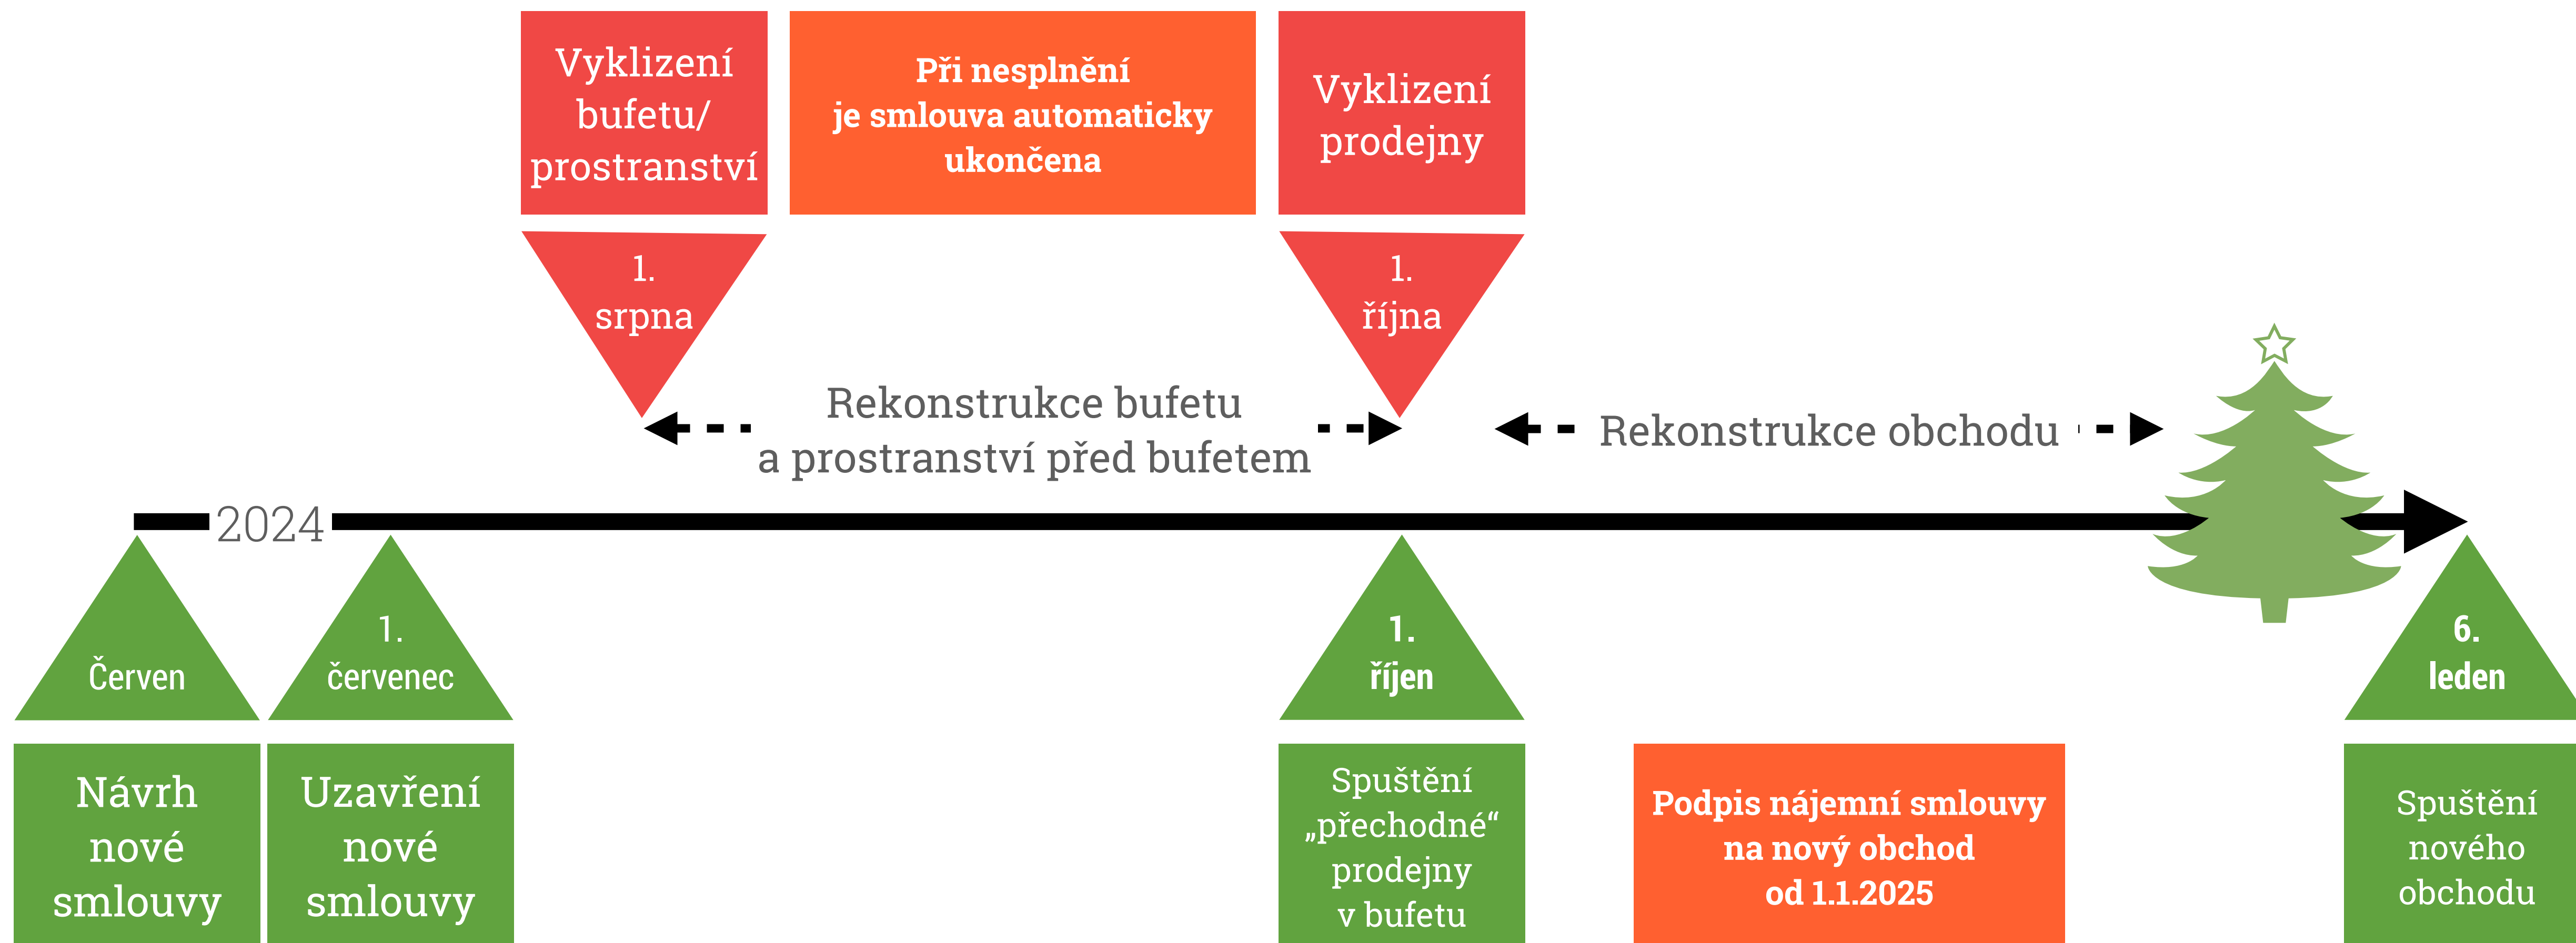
Vyklizení bufetu/ prostranství

Při nesplnění je smlouva automaticky ukončena

Vyklizení prodejny

1. srpna

1. října

Rekonstrukce bufetu a prostranství před bufetem

Rekonstrukce obchodu

2024

Červen

1. červenec

1. říjen

6. leden

Návrh nové smlouvy

Uzavření nové smlouvy

Spuštění „přechodné“ prodejny v bufetu

Podpis nájemní smlouvy na nový obchod od 1.1.2025

Spuštění nového obchodu